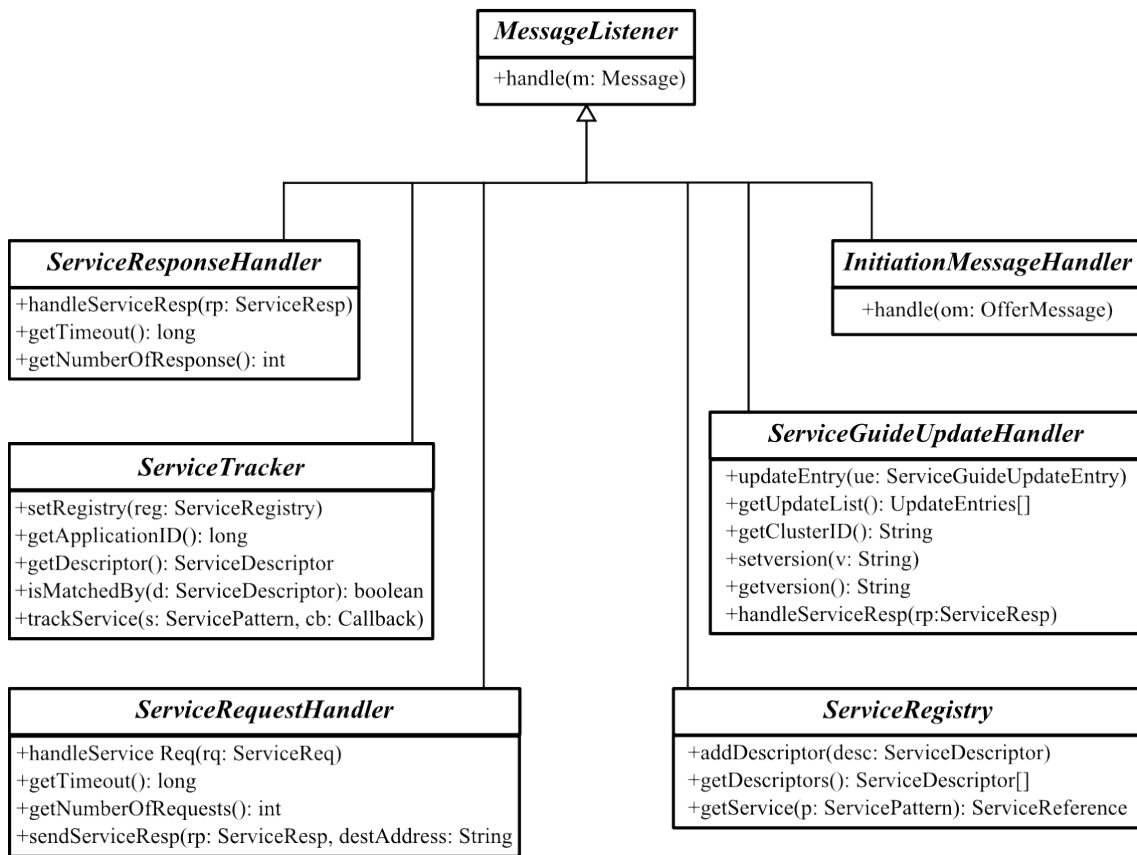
MessageListener

+handle(m: Message)

ServiceResponseHandler

+handleServiceResp(rp: ServiceResp)
+getTimeout(): long
+getNumberOfResponse(): int

InitiationMessageHandler

+handle(om: OfferMessage)

ServiceTracker

+setRegistry(reg: ServiceRegistry)
+getApplicationID(): long
+getDescriptor(): ServiceDescriptor
+isMatchedBy(d: ServiceDescriptor): boolean
+trackService(s: ServicePattern, cb: Callback)

ServiceGuideUpdateHandler

+updateEntry(ue: ServiceGuideUpdateEntry)
+getUpdateList(): UpdateEntries[]
+getClusterID(): String
+setversion(v: String)
+getversion(): String
+handleServiceResp(rp:ServiceResp)

ServiceRequestHandler

+handleService Req(rq: ServiceReq)
+getTimeout(): long
+getNumberOfRequests(): int
+sendServiceResp(rp: ServiceResp, destAddress: String

ServiceRegistry

+addDescriptor(desc: ServiceDescriptor)
+getDescriptors(): ServiceDescriptor[]
+getService(p: ServicePattern): ServiceReference